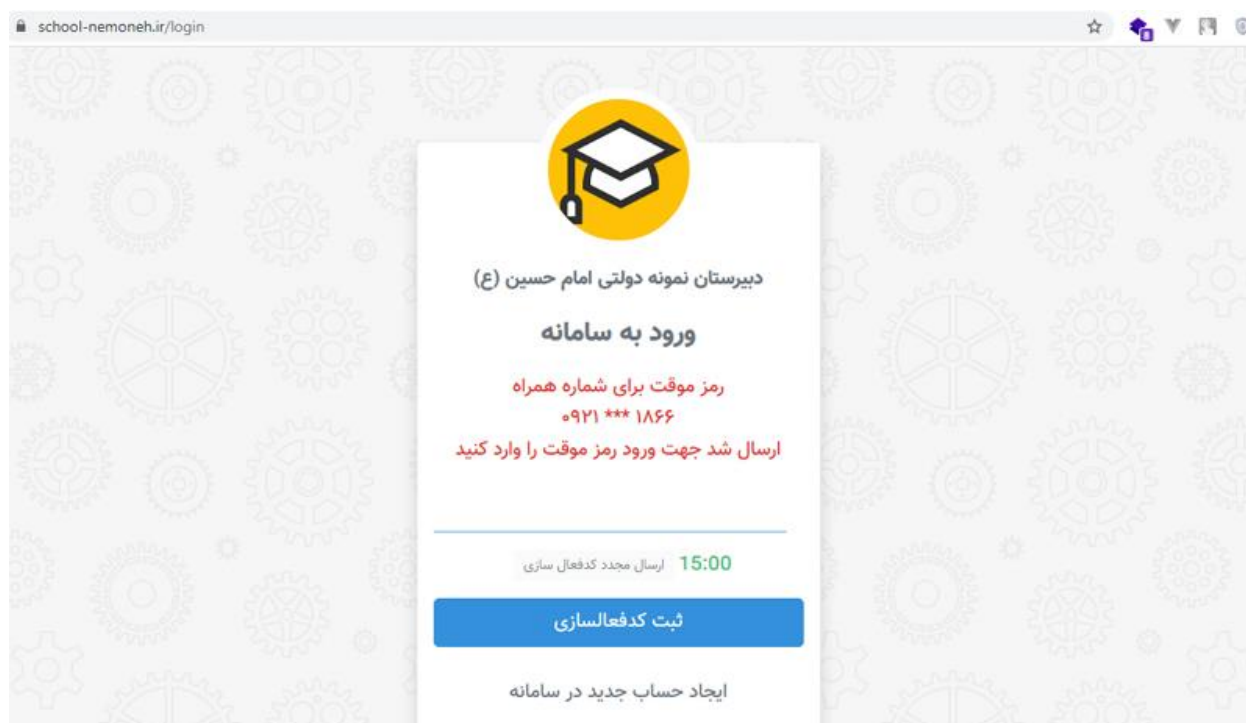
school-nemoneh.ir/login

دبیرستان نمونه دولتی امام حسین (ع)

ورود به سامانه

رمز موقت برای شماره همراه
۰۹۲۱ *** ۱۸۶۶
ارسال شد جهت ورود رمز موقت را وارد کنید

15:00 ارسال مجدد کدفعال سازی

ثبت کدفعالسازی

ایجاد حساب جدید در سامانه